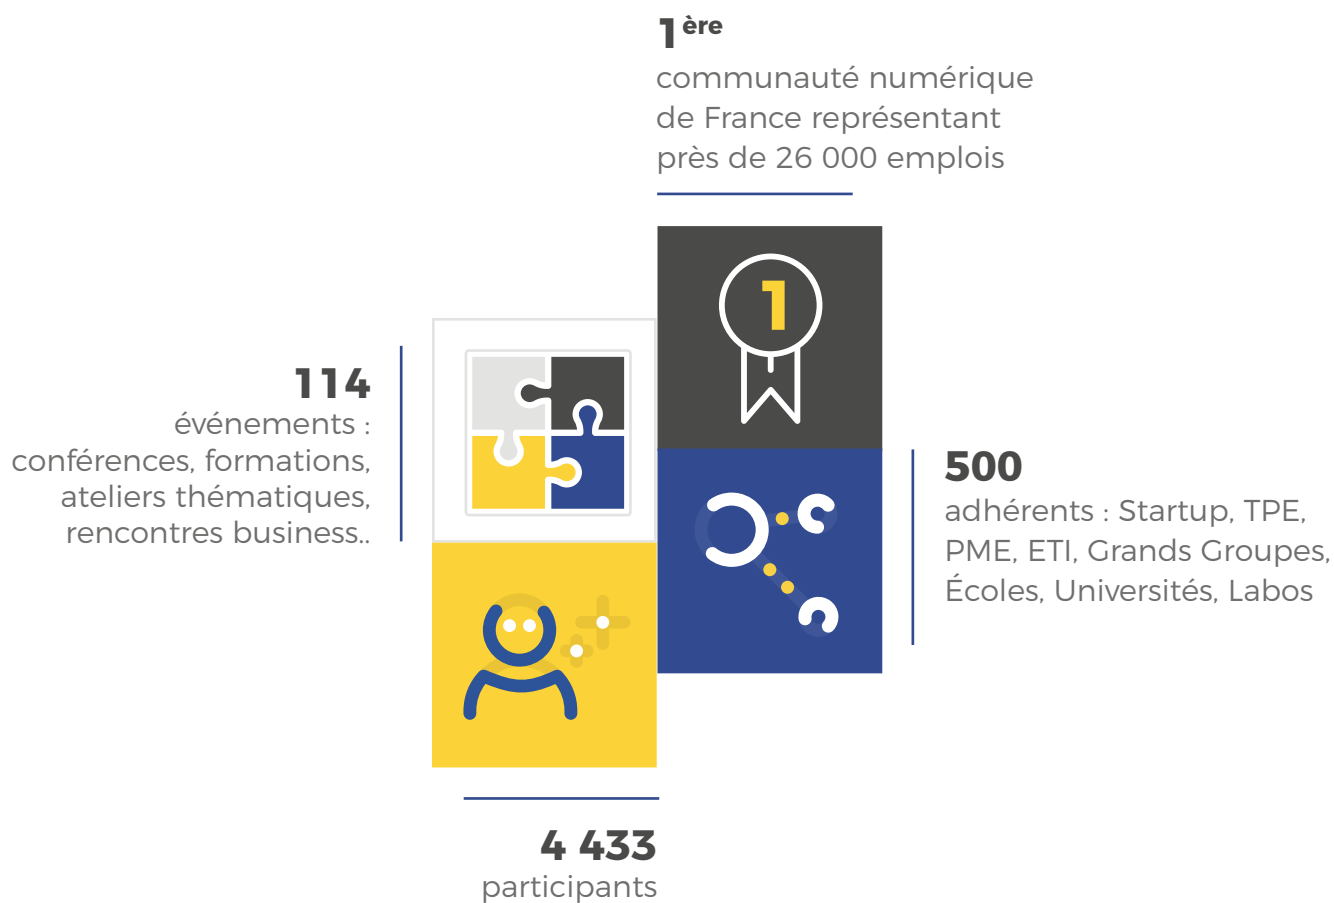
1$^{ère}$
communauté numérique de France représentant près de 26 000 emplois

114
événements : conférences, formations, ateliers thématiques, rencontres business..

1

500
adhérents : Startup, TPE, PME, ETI, Grands Groupes, Écoles, Universités, Labos

4 433
participants